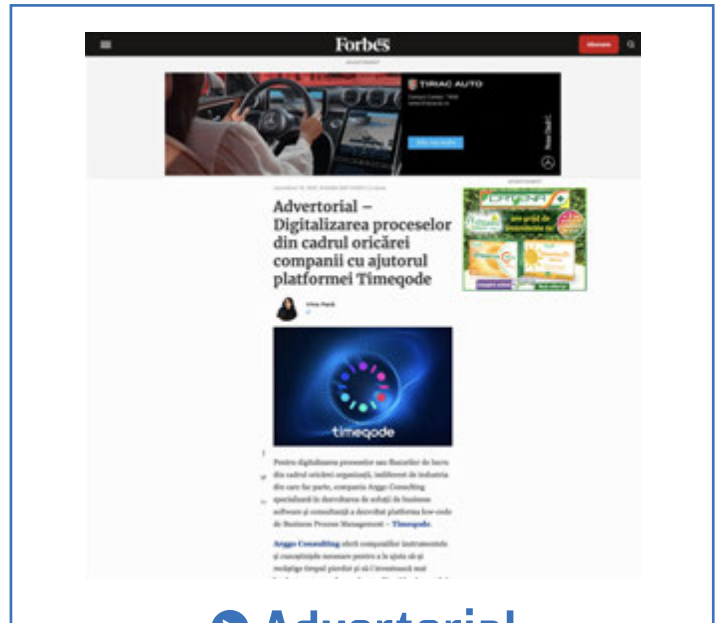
Forbes

ȚIRIAC AUTO

Advertorial – Digitalizarea proceselor din cadrul oricărei companii cu ajutorul platformei Timeqode

timeqode

Pentru digitalizarea proceselor sau fluxurilor de lucru din cadrul oricărei organizații, indiferent de industria din care fac parte, compania Arggo Consulting specializată în dezvoltarea de soluții de business software și consultanță a dezvoltat platforma low-code de Business Process Management – Timeqode.

Arggo Consulting oferă companiilor instrumentele și cunoștințele necesare pentru a le ajuta să-și redobândească timpul pierdut și să-l investească mai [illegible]

Advertorial